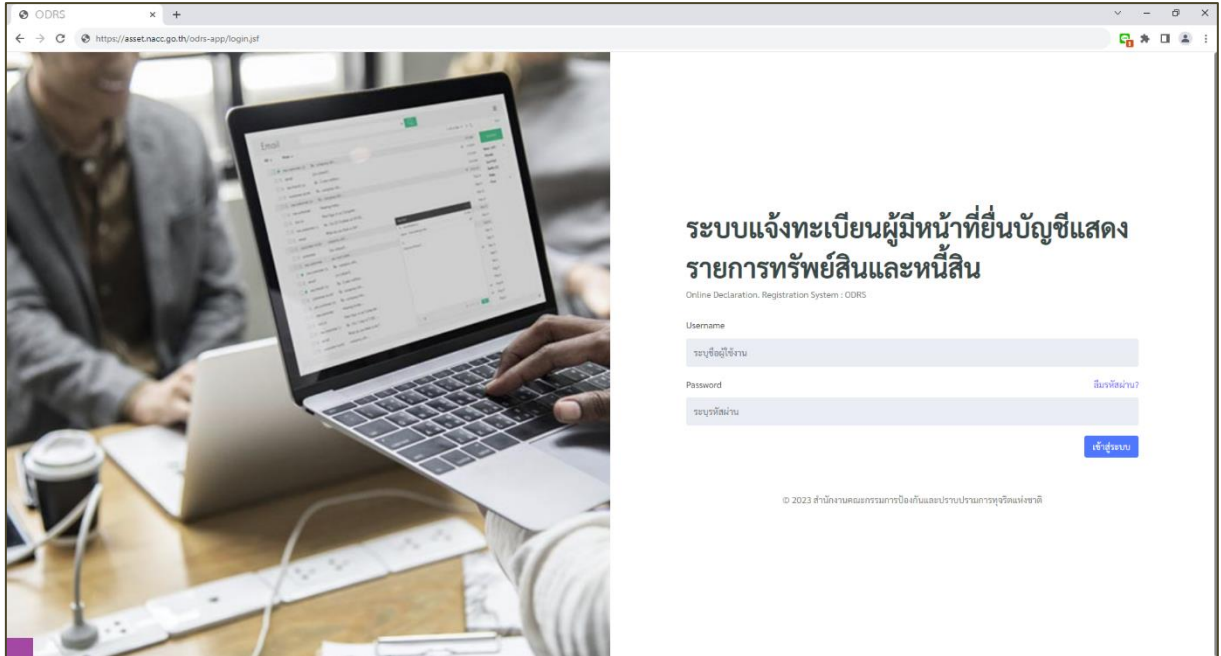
ODRS
https://asset.nacc.go.th/odrs-app/login.jsf

Email

ระบบแจ้งทะเบียนผู้มีหน้าที่ยื่นบัญชีแสดงรายการทรัพย์สินและหนี้สิน
Online Declaration. Registration System : ODRS

Username
ระบุชื่อผู้ใช้งาน

Password
ลืมรหัสผ่าน?
ระบุรหัสผ่าน

เข้าสู่ระบบ

© 2023 สำนักงานคณะกรรมการป้องกันและปราบปรามการทุจริตแห่งชาติ